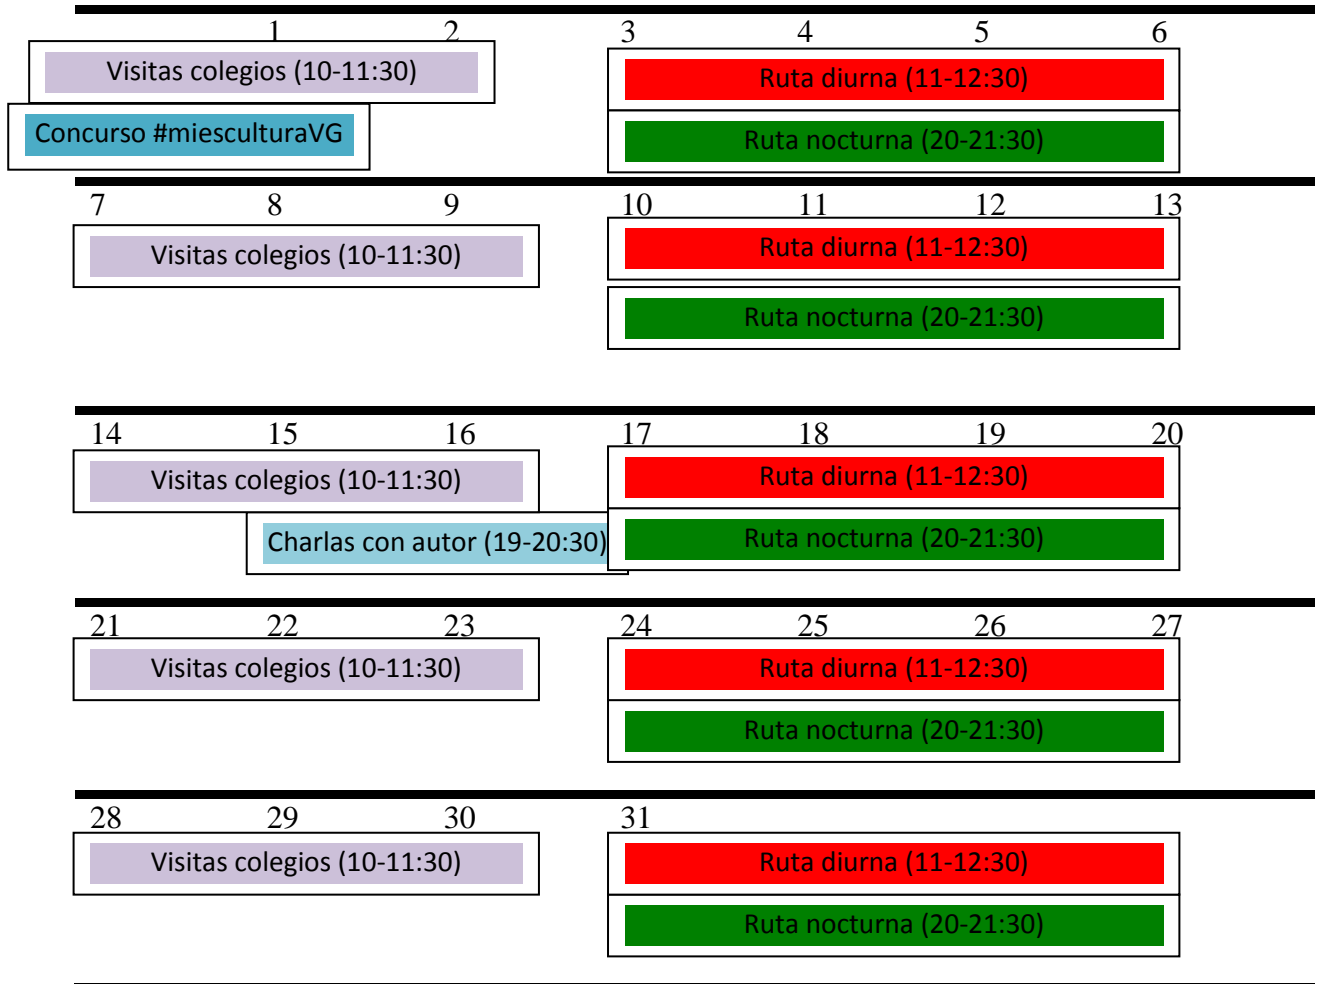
1 2 3 4 5 6

Visitas colegios (10-11:30)

Ruta diurna (11-12:30)

Concurso #miesculturaVG

Ruta nocturna (20-21:30)

7 8 9 10 11 12 13

Visitas colegios (10-11:30)

Ruta diurna (11-12:30)

Ruta nocturna (20-21:30)

14 15 16 17 18 19 20

Visitas colegios (10-11:30)

Ruta diurna (11-12:30)

Charlas con autor (19-20:30)

Ruta nocturna (20-21:30)

21 22 23 24 25 26 27

Visitas colegios (10-11:30)

Ruta diurna (11-12:30)

Ruta nocturna (20-21:30)

28 29 30 31

Visitas colegios (10-11:30)

Ruta diurna (11-12:30)

Ruta nocturna (20-21:30)